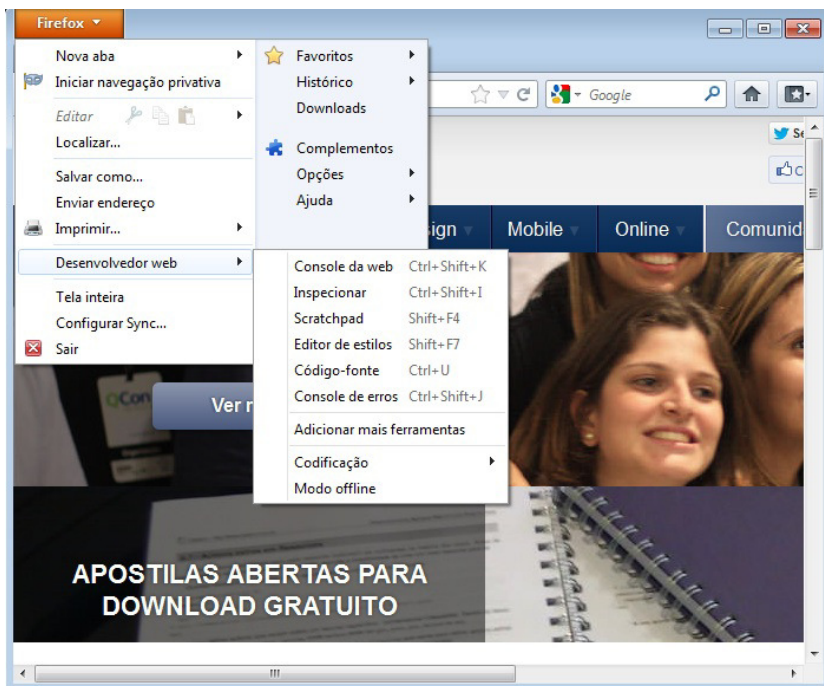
Firefox

Nova aba
Iniciar navegação privativa
Editar
Localizar...
Salvar como...
Enviar endereço
Imprimir...
Desenvolvedor web
Tela inteira
Configurar Sync...
Sair

Favoritos
Histórico
Downloads
Complementos
Opções
Ajuda

Console da web Ctrl+Shift+K
Inspecionar Ctrl+Shift+I
Scratchpad Shift+F4
Editor de estilos Shift+F7
Código-fonte Ctrl+U
Console de erros Ctrl+Shift+J
Adicionar mais ferramentas
Codificação
Modo offline

Google

sign Mobile Online Comunid

Ver r

APOSTILAS ABERTAS PARA DOWNLOAD GRATUITO